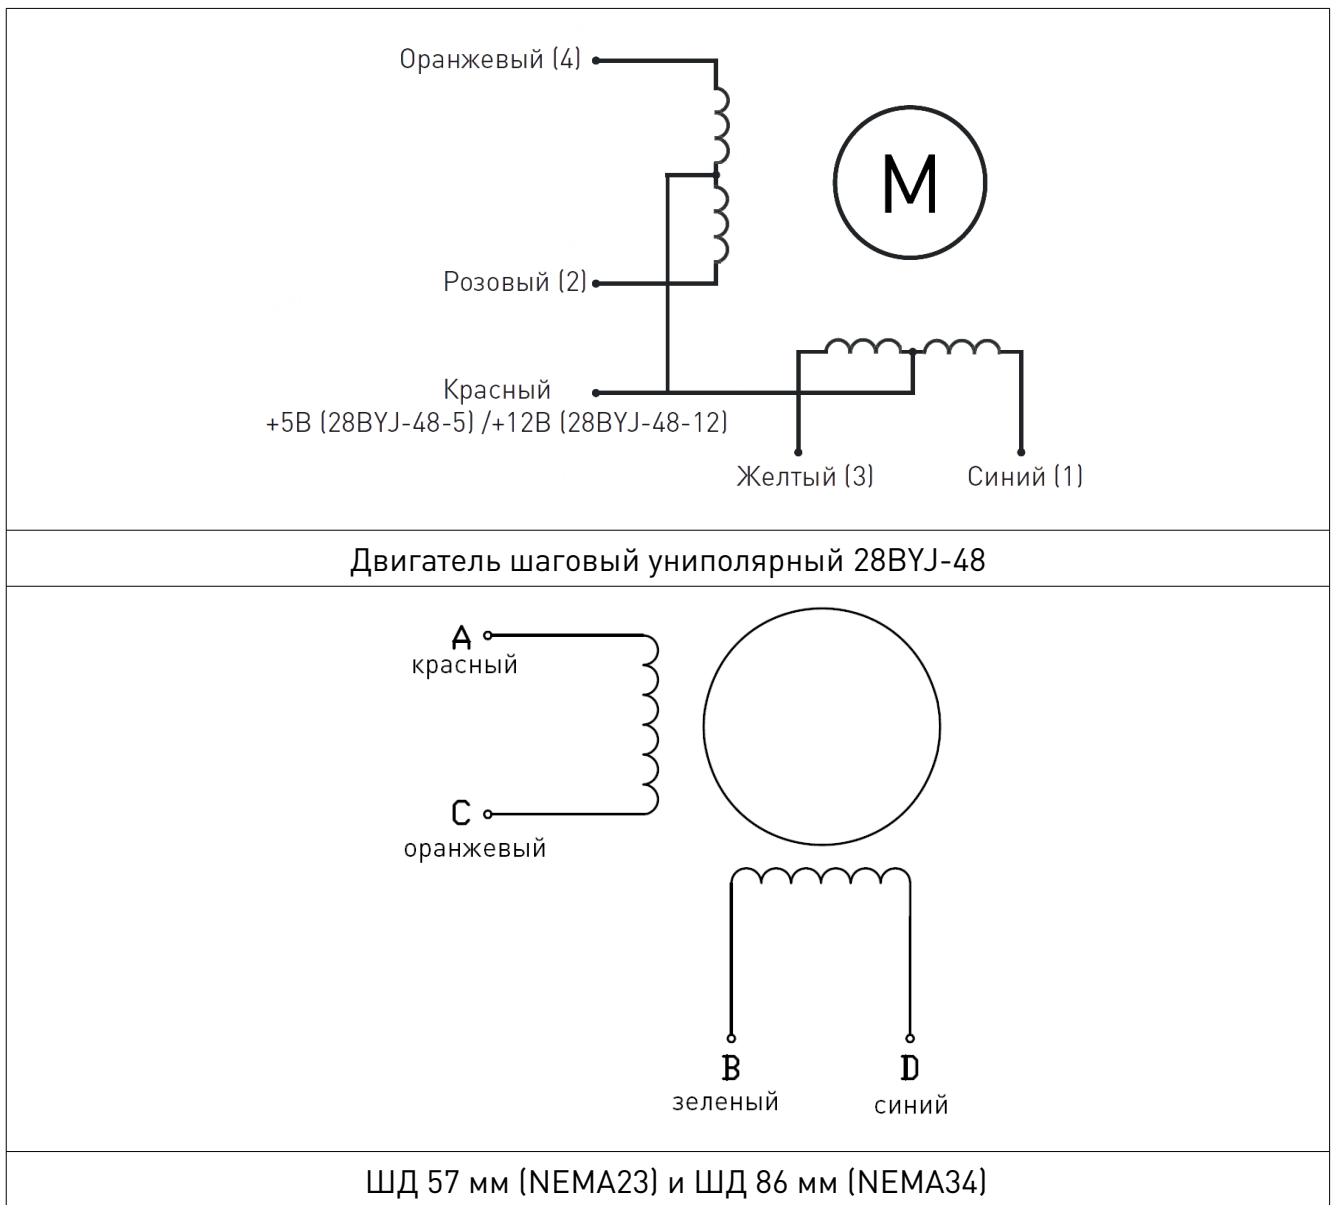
Оранжевый (4)

M

Розовый (2)

Красный
+5В (28BYJ-48-5) /+12В (28BYJ-48-12)

Желтый (3)

Синий (1)

Двигатель шаговый униполярный 28BYJ-48

A
красный

C
оранжевый

B
зеленый

D
синий

ШД 57 мм (NEMA23) и ШД 86 мм (NEMA34)